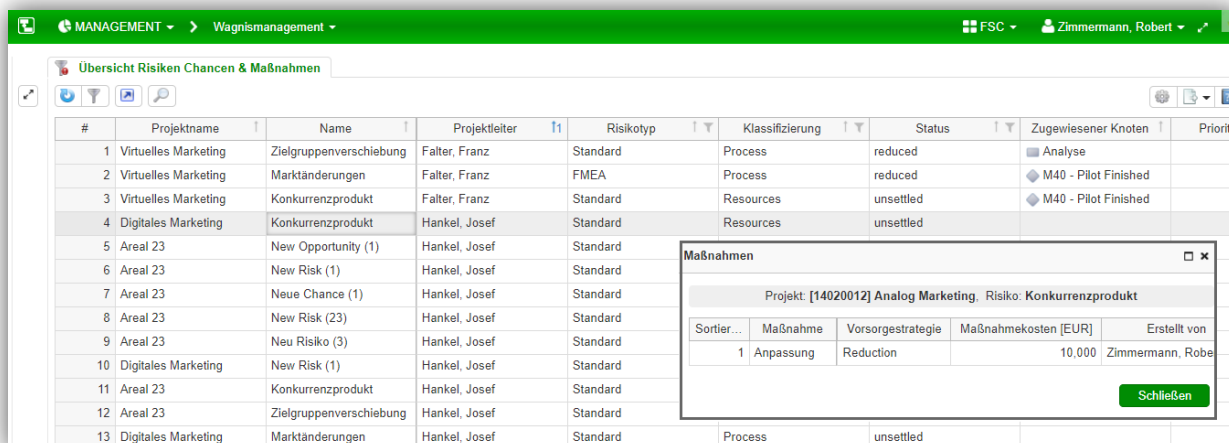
MANAGEMENT ▾ › Wagnismanagement ▾

FSC ▾ Zimmermann, Robert ▾

Übersicht Risiken Chancen & Maßnahmen

| # | Projektname | Name | Projektleiter | Risikotyp | Klassifizierung | Status | Zugewiesener Knoten | Priorit |
|---|---|---|---|---|---|---|---|---|
| 1 | Virtuelles Marketing | Zielgruppenverschiebung | Falter, Franz | Standard | Process | reduced | Analyse | |
| 2 | Virtuelles Marketing | Marktänderungen | Falter, Franz | FMEA | Process | reduced | M40 - Pilot Finished | |
| 3 | Virtuelles Marketing | Konkurrenzprodukt | Falter, Franz | Standard | Resources | unsettled | M40 - Pilot Finished | |
| 4 | Digitales Marketing | Konkurrenzprodukt | Hankel, Josef | Standard | Resources | unsettled | | |
| 5 | Areal 23 | New Opportunity (1) | Hankel, Josef | Standard | | | | |
| 6 | Areal 23 | New Risk (1) | Hankel, Josef | Standard | | | | |
| 7 | Areal 23 | Neue Chance (1) | Hankel, Josef | Standard | | | | |
| 8 | Areal 23 | New Risk (23) | Hankel, Josef | Standard | | | | |
| 9 | Areal 23 | Neu Risiko (3) | Hankel, Josef | Standard | | | | |
| 10 | Digitales Marketing | New Risk (1) | Hankel, Josef | Standard | | | | |
| 11 | Areal 23 | Konkurrenzprodukt | Hankel, Josef | Standard | | | | |
| 12 | Areal 23 | Zielgruppenverschiebung | Hankel, Josef | Standard | | | | |
| 13 | Digitales Marketing | Marktänderungen | Hankel, Josef | Standard | Process | unsettled | | |

Maßnahmen

Projekt: [14020012] Analog Marketing, Risiko: Konkurrenzprodukt

| Sortier... | Maßnahme | Vorsorgestrategie | Maßnahmekosten [EUR] | Erstellt von |
|---|---|---|---|---|
| 1 | Anpassung | Reduction | 10,000 | Zimmermann, Robe |

Schließen